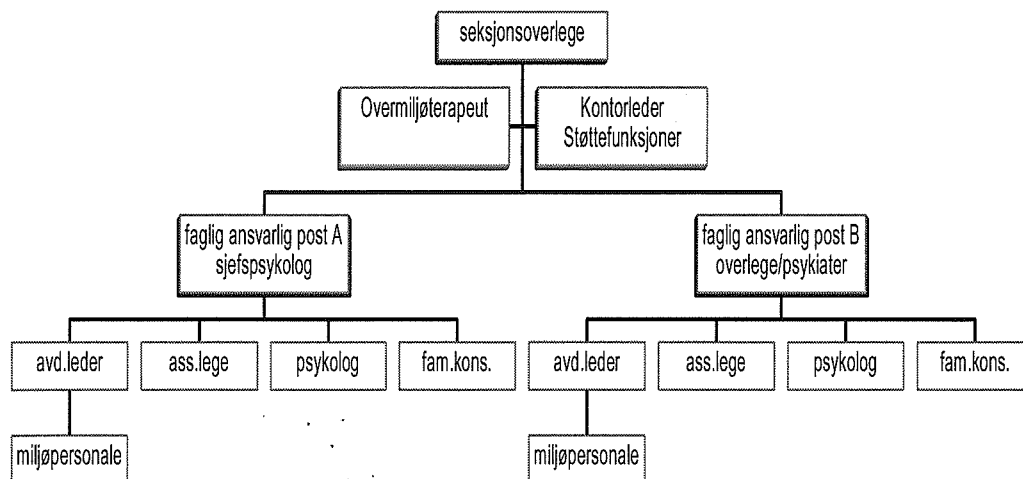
seksjonsoverlege

Overmiljøterapeut

Kontorleder
Støttefunksjoner

faglig ansvarlig post A
sjefspsykolog

faglig ansvarlig post B
overlege/psykiater

avd.leder

ass.lege

psykolog

fam.kons.

avd.leder

ass.lege

psykolog

fam.kons.

miljøpersonale

miljøpersonale